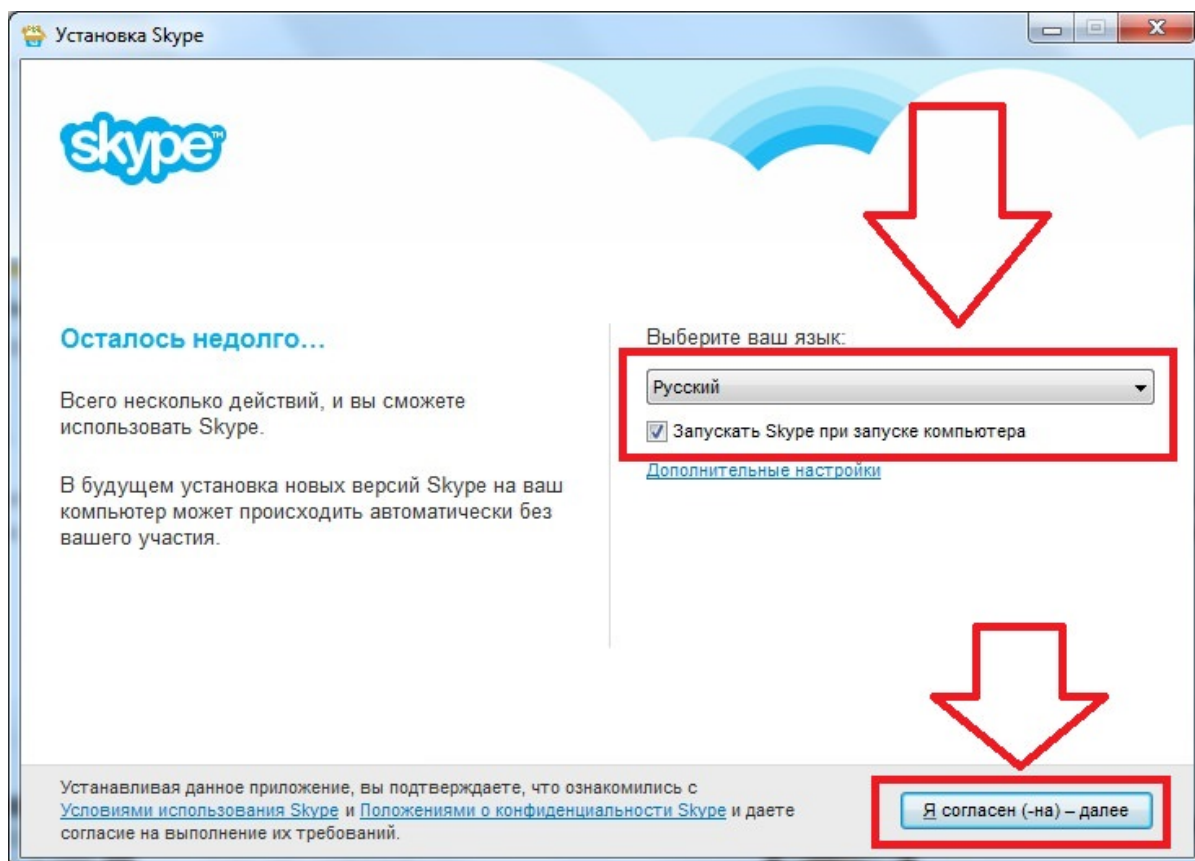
Установка Skype

skype

Осталось недолго…

Всего несколько действий, и вы сможете использовать Skype.

В будущем установка новых версий Skype на ваш компьютер может происходить автоматически без вашего участия.

Выберите ваш язык:

Русский

Запускать Skype при запуске компьютера

Дополнительные настройки

Устанавливая данное приложение, вы подтверждаете, что ознакомились с Условиями использования Skype и Положениями о конфиденциальности Skype и даете согласие на выполнение их требований.

Я согласен (-на) – далее